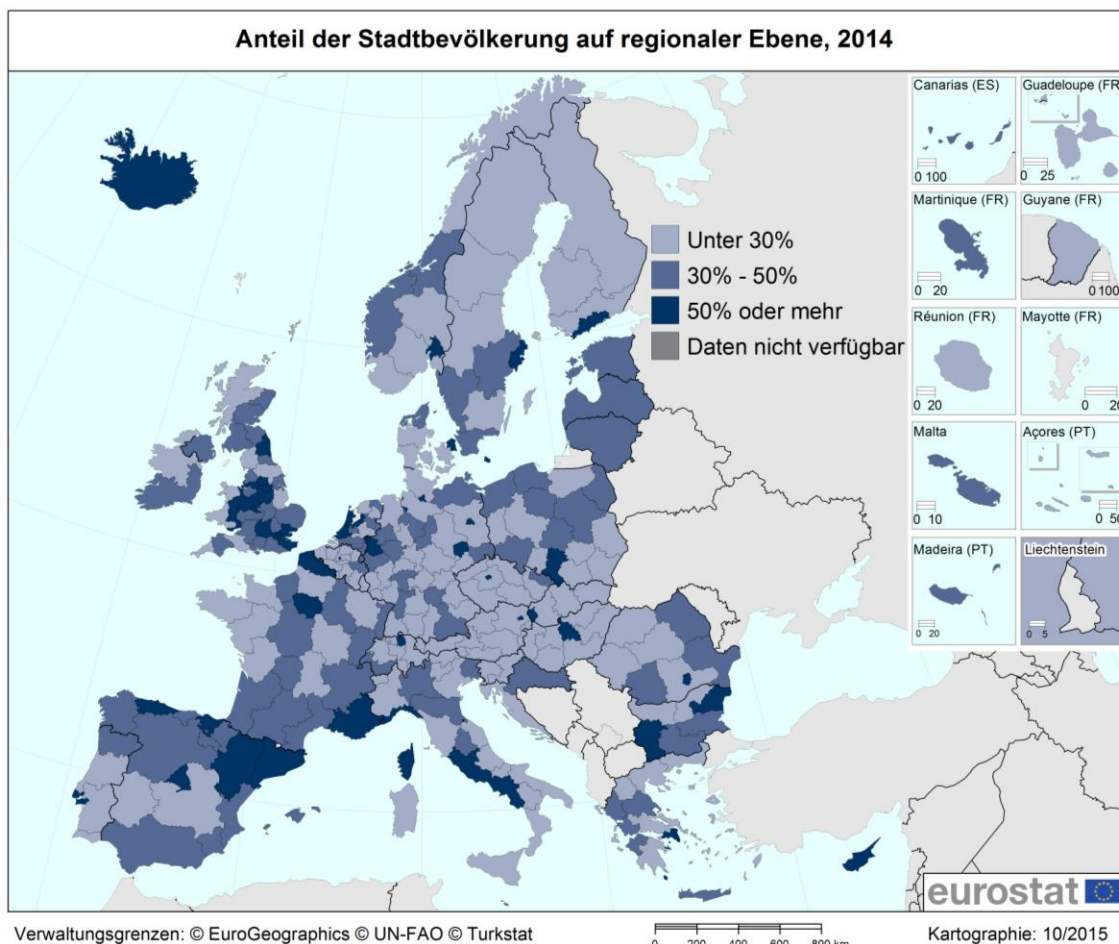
Anteil der Stadtbevölkerung auf regionaler Ebene, 2014

Unter 30%
30% - 50%
50% oder mehr
Daten nicht verfügbar

Canarias (ES)
0 100
Guadeloupe (FR
0 25
Martinique (FR)
0 20
Guyane (FR)
0 100
Réunion (FR)
0 20
Mayotte (FR)
0 20
Malta
0 10
Açores (PT)
0 50
Madeira (PT)
0 20
Liechtenstein
0 5

eurostat

Verwaltungsgrenzen: © EuroGeographics © UN-FAO © Turkstat

0 200 400 600 800 km

Kartographie: 10/2015